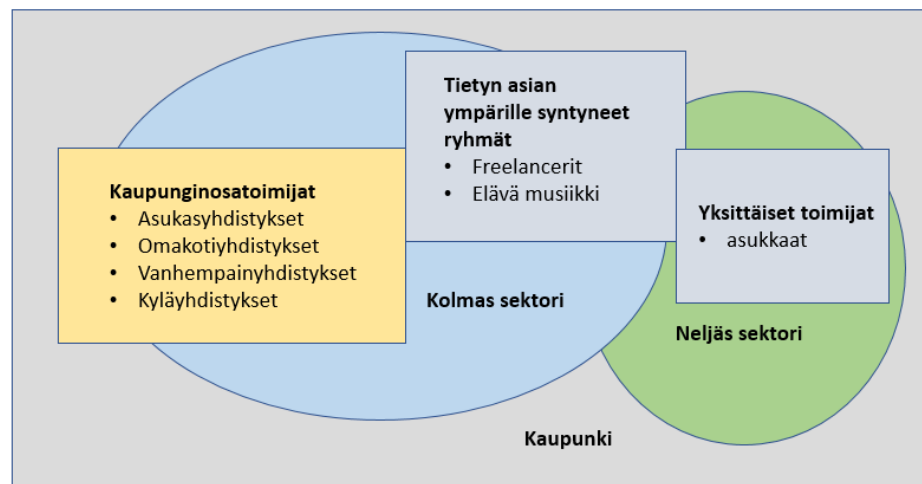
Tietyn asian ympärille syntyneet ryhmät
• Freelancerit
• Elävä musiikki

Kaupunginosatoimijat
• Asukasyhdistykset
• Omakotiyhdistykset
• Vanhempainyhdistykset
• Kyläyhdistykset

Yksittäiset toimijat
• asukkaat

Kolmas sektori

Neljäs sektori

Kaupunki